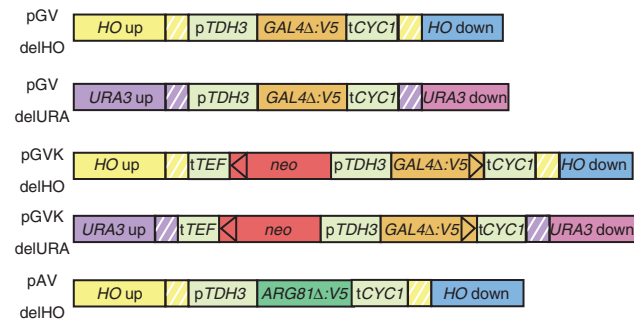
pGV delHO
HO up | pTDH3 | GAL4Δ:V5 | tCYC1 | HO down

pGV delURA
URA3 up | pTDH3 | GAL4Δ:V5 | tCYC1 | URA3 down

pGVK delHO
HO up | tTEF | neo | pTDH3 | GAL4Δ:V5 | tCYC1 | HO down

pGVK delURA
URA3 up | tTEF | neo | pTDH3 | GAL4Δ:V5 | tCYC1 | URA3 down

pAV delHO
HO up | pTDH3 | ARG81Δ:V5 | tCYC1 | HO down